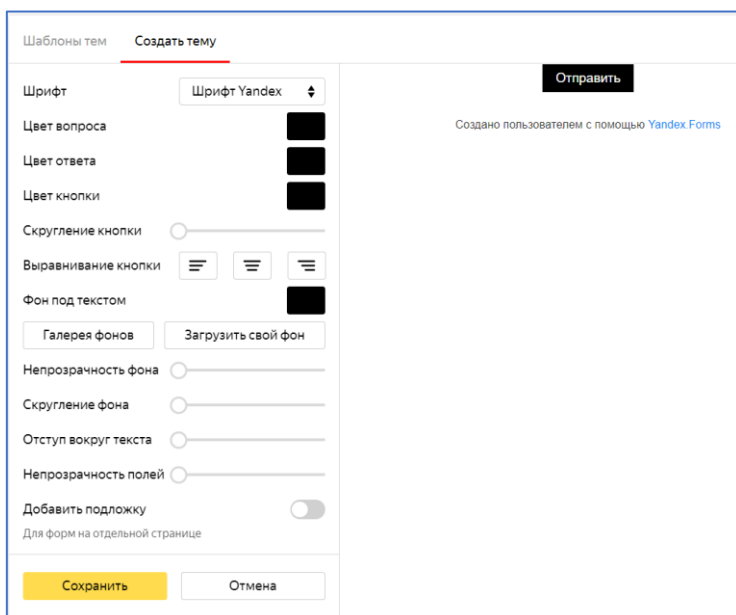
Шаблоны тем Создать тему

Шрифт Шрифт Yandex

Цвет вопроса

Цвет ответа

Цвет кнопки

Скругление кнопки

Выравнивание кнопки

Фон под текстом

Галерея фонов Загрузить свой фон

Непрозрачность фона

Скругление фона

Отступ вокруг текста

Непрозрачность полей

Добавить подложку

Для форм на отдельной странице

Сохранить Отмена

Отправить

Создано пользователем с помощью Yandex Forms